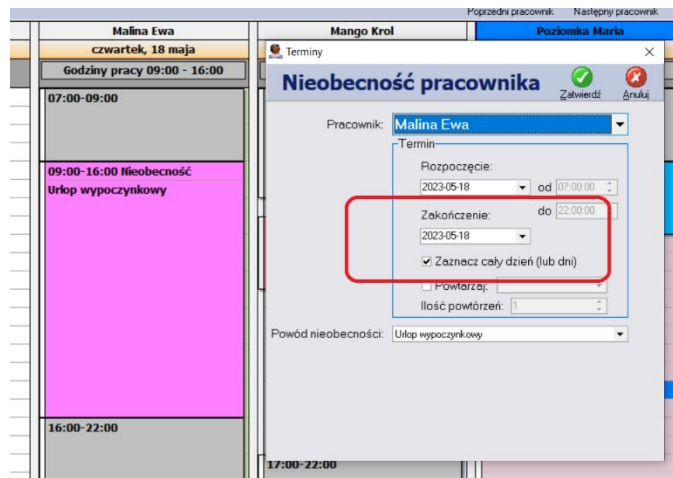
Poprzedni pracownik Następny pracownik

Malina Ewa

czwartek, 18 maja

Godziny pracy 09:00 - 16:00

07:00-09:00

09:00-16:00 Nieobecność

Urlop wypoczynkowy

16:00-22:00

Mango Krol

17:00-22:00

Poziomka Maria

Terminy

Nieobecność pracownika

Zatwierdź

Anuluj

Pracownik: Malina Ewa

Termin

Rozpoczęcie:

2023-05-18

od 07:00:00

Zakończenie:

do 22:00:00

2023-05-18

Zaznacz cały dzień (lub dni)

Powtarzaj:

Ilość powtórzeń: 1

Powód nieobecności: Urlop wypoczynkowy